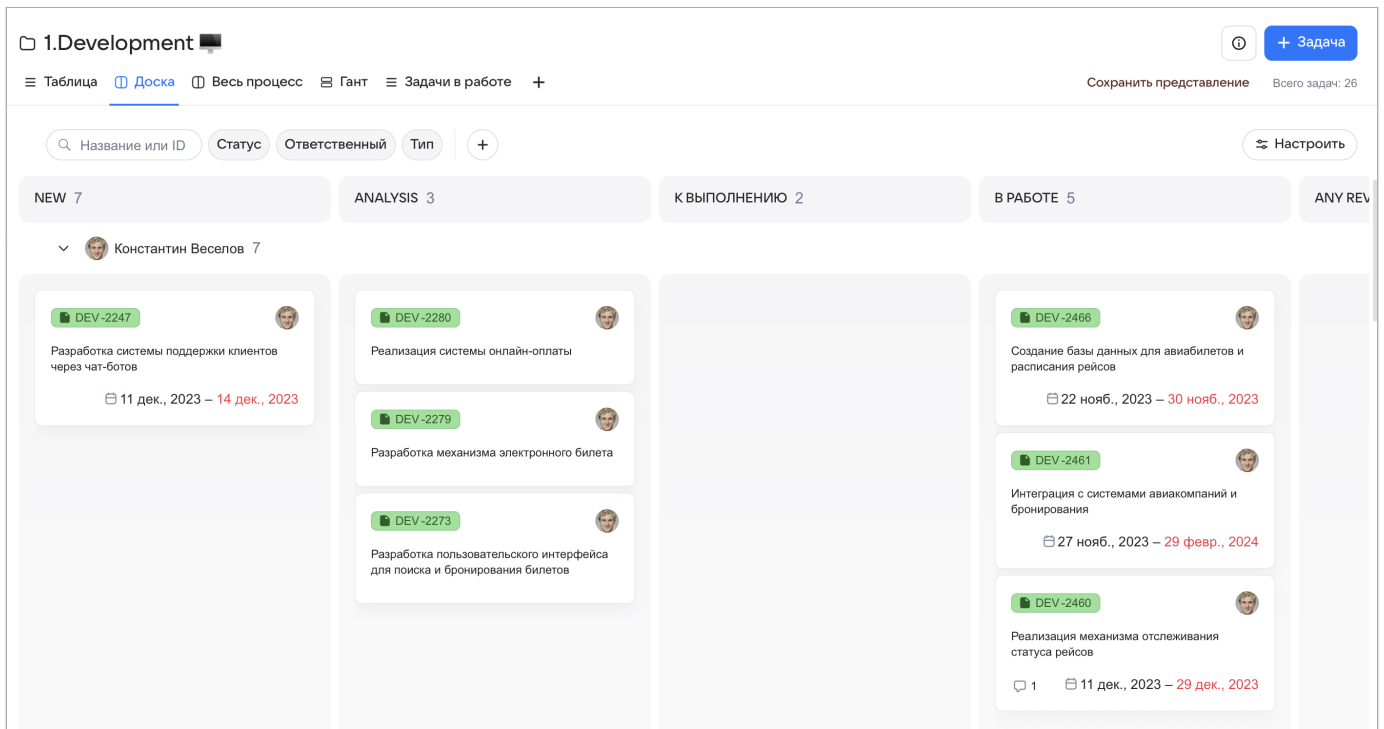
1.Development

Таблица Доска Весь процесс Гант Задачи в работе +

Задача

Сохранить представление Всего задач: 26

Название или ID Статус Ответственный Тип +

Настроить

NEW 7

ANALYSIS 3

К ВЫПОЛНЕНИЮ 2

В РАБОТЕ 5

ANY REV

Константин Веселов 7

DEV-2247
Разработка системы поддержки клиентов через чат-ботов
11 дек., 2023 – 14 дек., 2023

DEV-2280
Реализация системы онлайн-оплаты

DEV-2279
Разработка механизма электронного билета

DEV-2273
Разработка пользовательского интерфейса для поиска и бронирования билетов

DEV-2466
Создание базы данных для авиабилетов и расписания рейсов
22 нояб., 2023 – 30 нояб., 2023

DEV-2461
Интеграция с системами авиакомпаний и бронирования
27 нояб., 2023 – 29 февр., 2024

DEV-2460
Реализация механизма отслеживания статуса рейсов
1 11 дек., 2023 – 29 дек., 2023